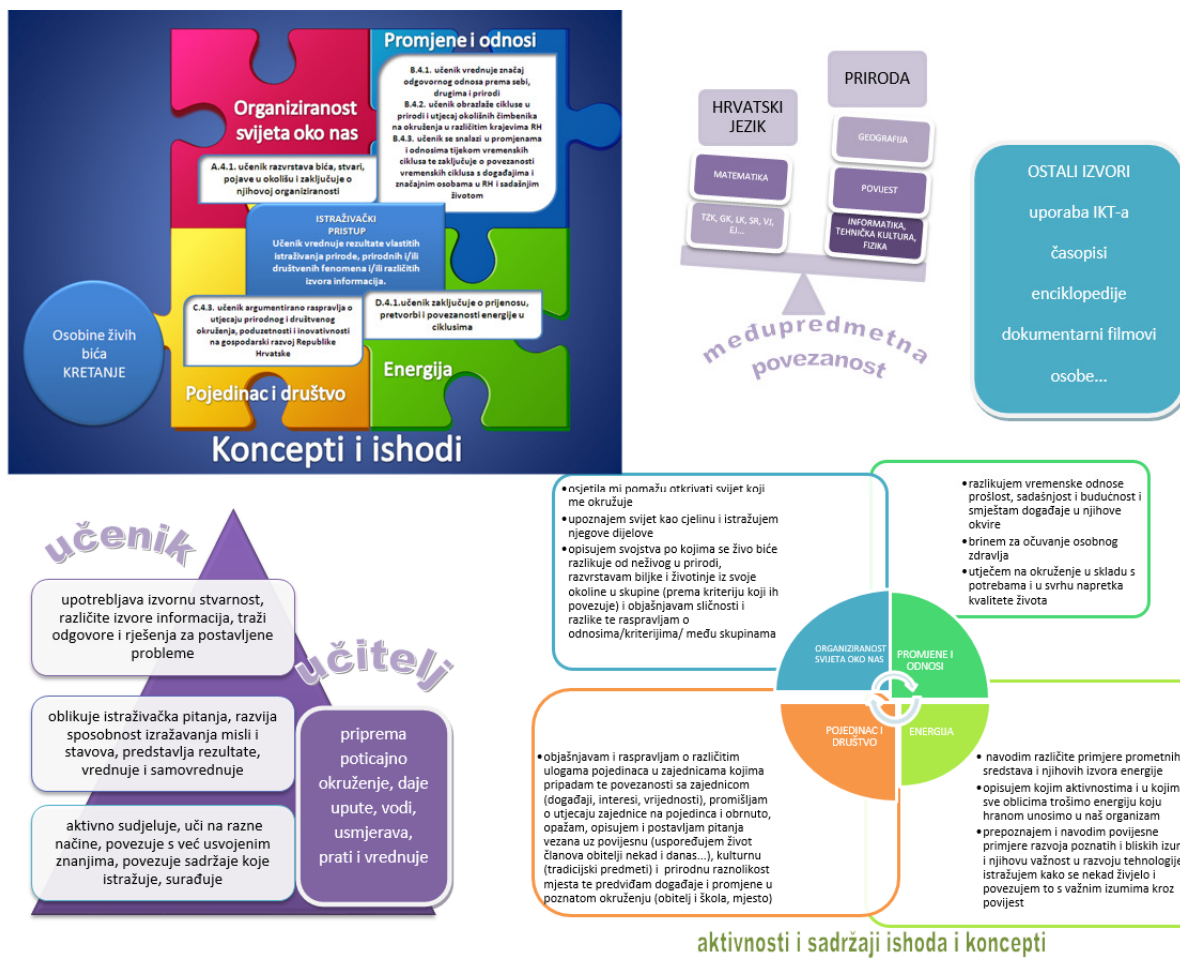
Promjene i odnosi

B.4.1. učenik vrednuje značaj odgovornog odnosa prema sebi, drugima i prirodi
B.4.2. učenik obrazlaže cikluse u prirodi i utjecaj okolišnih čimbenika na okruženja u različitim krajevima RH
B.4.3. učenik se snalazi u promjenama i odnosima tijekom vremenskih ciklusa te zaključuje o povezanosti vremenskih ciklusa s događajima i značajnim osobama u RH i sadašnjim životom

Organiziranost svijeta oko nas

A.4.1. učenik razvrstava bića, stvari, pojave u okolišu i zaključuje o njihovoj organiziranosti

ISTRAŽIVAČKI PRISTUP
Učenik vrednuje rezultate vlastitih istraživanja prirode, prirodnih i/ili društvenih fenomena i/ili različitih izvora informacija.

C.4.3. učenik argumentirano raspravlja o utjecaju prirodnog i društvenog okruženja, poduzetnosti i inovativnosti na gospodarski razvoj Republike Hrvatske

D.4.1.učenik zaključuje o prijenosu, pretvorbi i povezanosti energije u ciklusima

Osobine živih bića KRETANJE

Pojedinac i društvo

Energija

Koncepti i ishodi

HRVATSKI JEZIK

PRIRODA

MATEMATIKA

TZK, GK, LK, SR, VJ, EJ...

GEOGRAFIJA

POVIJEST

INFORMATIKA, TEHNIČKA KULTURA, FIZIKA

međupredmetna povezanost

OSTALI IZVORI
uporaba IKT-a
časopisi
enciklopedije
dokumentarni filmovi
osobe...

učenik

upotrebljava izvornu stvarnost, različite izvore informacija, traži odgovore i rješenja za postavljene probleme

oblikuje istraživačka pitanja, razvija sposobnost izražavanja misli i stavova, predstavlja rezultate, vrednuje i samovrednuje

aktivno sudjeluje, uči na razne načine, povezuje s već usvojenim znanjima, povezuje sadržaje koje istražuje, surađuje

učitelj

priprema poticajno okruženje, daje upute, vodi, usmjerava, prati i vrednuje

• osjetila mi pomažu otkrivati svijet koji me okružuje
• upoznajem svijet kao cjelinu i istražujem njegove dijelove
• opisujem svojstva po kojima se živo biće razlikuje od neživog u prirodi, razvrstavam biljke i životinje iz svoje okoline u skupine (prema kriteriju koji ih povezuje) i objašnjavam sličnosti i razlike te raspravljam o odnosima/kriterijima/ među skupinama

• razlikujem vremenske odnose prošlost, sadašnjost i budućnost i smještam događaje u njihove okvire
• brinem za očuvanje osobnog zdravlja
• utječem na okruženje u skladu s potrebama i u svrhu napretka kvalitete života

ORGANIZIRANOST SVIJETA OKO NAS

PROMJENE I ODNOSI

POJEDINAC I DRUŠTVO

ENERGIJA

• objašnjavam i raspravljam o različitim ulogama pojedinaca u zajednicama kojima pripadam te povezanosti sa zajednicom (događaji, interesi, vrijednosti), promišljam o utjecaju zajednice na pojedinca i obrnuto, opažam, opisujem i postavljam pitanja vezana uz povijesnu (uspoređujem život članova obitelji nekad i danas...), kulturnu (tradicijski predmeti) i prirodnu raznolikost mjesta te predviđam događaje i promjene u poznatom okruženju (obitelj i škola, mjesto)

• navodim različite primjere prometnih sredstava i njihovih izvora energije
• opisujem kojim aktivnostima i u kojim sve oblicima trošimo energiju koju hranom unosimo u naš organizam
• prepoznajem i navodim povijesne primjere razvoja poznatih i bliskih izum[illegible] i njihovu važnost u razvoju tehnologije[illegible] istražujem kako se nekad živjelo i povezujem to s važnim izumima kroz povijest

aktivnosti i sadržaji ishoda i koncepti